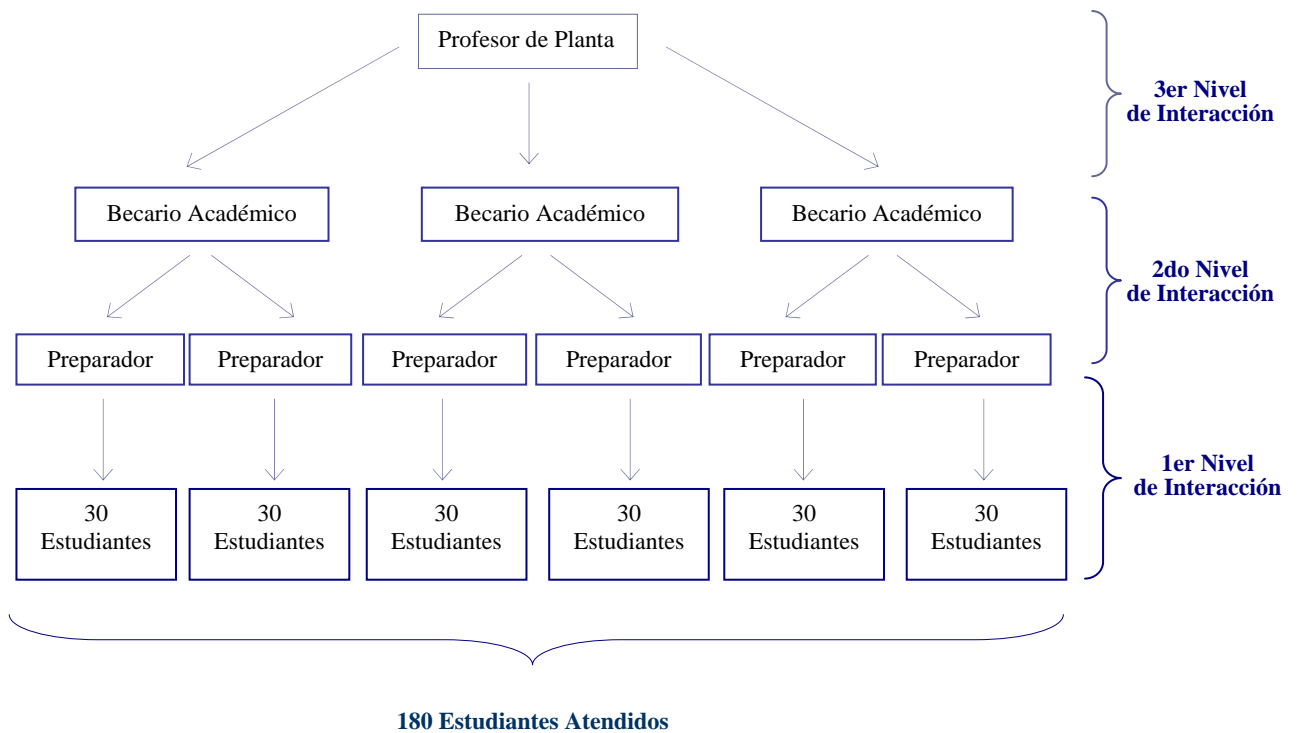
Profesor de Planta

3er Nivel
de Interacción

Becario Académico

Becario Académico

Becario Académico

2do Nivel
de Interacción

Preparador

Preparador

Preparador

Preparador

Preparador

Preparador

1er Nivel
de Interacción

30
Estudiantes

30
Estudiantes

30
Estudiantes

30
Estudiantes

30
Estudiantes

30
Estudiantes

180 Estudiantes Atendidos